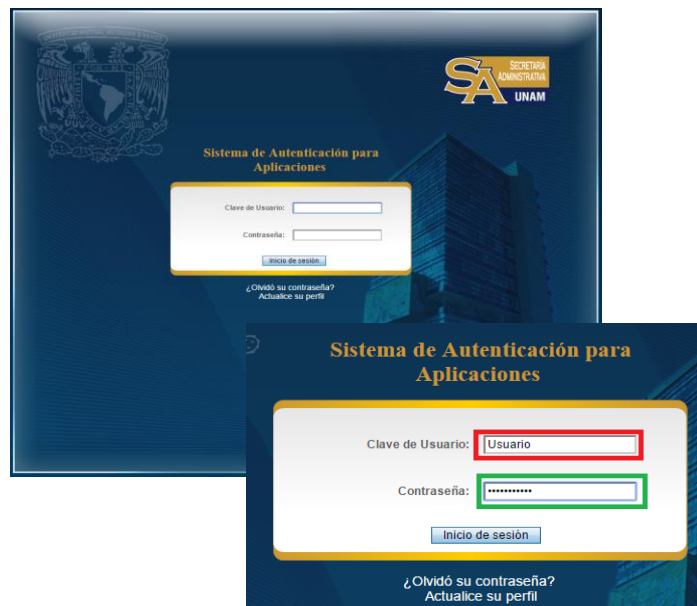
SA SECRETARÍA ADMINISTRATIVA UNAM

Sistema de Autenticación para Aplicaciones

Clave de Usuario:

Contraseña:

Inicio de sesión

¿Olvidó su contraseña?
Actualice su perfil

Sistema de Autenticación para Aplicaciones

Clave de Usuario: Usuario

Contraseña: ••••••••••••

Inicio de sesión

¿Olvidó su contraseña?
Actualice su perfil